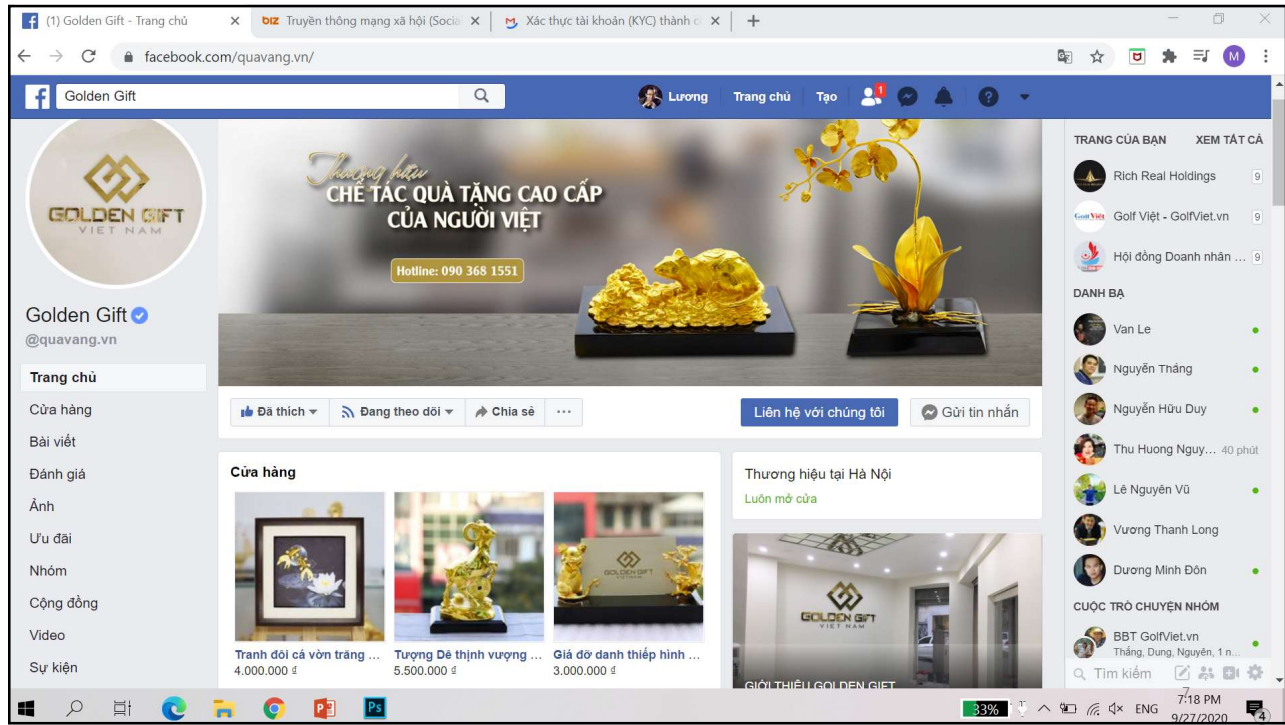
(1) Golden Gift - Trang chủ ×
biz Truyền thông mạng xã hội (Socia ×
Xác thực tài khoản (KYC) thành c ×
+

facebook.com/quavang.vn/

M

Golden Gift

Lương Trang chủ Tạo 1

GOLDEN GIFT
VIET NAM

Thương hiệu
CHẾ TÁC QUÀ TẶNG CAO CẤP
CỦA NGƯỜI VIỆT

Hotline: 090 368 1551

Golden Gift
@quavang.vn

Trang chủ
Cửa hàng
Bài viết
Đánh giá
Ảnh
Ưu đãi
Nhóm
Cộng đồng
Video
Sự kiện

Đã thích ▾
Đang theo dõi ▾
Chia sẻ
···
Liên hệ với chúng tôi
Gửi tin nhắn

Cửa hàng

Tranh đôi cá vờn trăng ...
4.000.000 ₫

Tượng Dê thịnh vượng ...
5.500.000 ₫

GOLDEN GIFT
Giá đỡ danh thiếp hình ...
3.000.000 ₫

Thương hiệu tại Hà Nội
Luôn mở cửa

GOLDEN GIFT
VIET NAM
GIỚI THIỆU GOLDEN GIFT

TRANG CỦA BẠN
XEM TẤT CẢ
Rich Real Holdings 9
Golf Việt - GolfViet.vn 9
Hội đồng Doanh nhân ... 9

DANH BẠ
Van Le
Nguyễn Thắng
Nguyễn Hữu Duy
Thu Huong Nguy... 40 phút
Lê Nguyên Vũ
Vương Thanh Long
Dương Minh Đôn

CUỘC TRÒ CHUYỆN NHÓM
BBT GolfViet.vn
Thắng, Dung, Nguyên, 1 n...

Tìm kiếm

33%
ENG
7:18 PM
9/27/2020
4